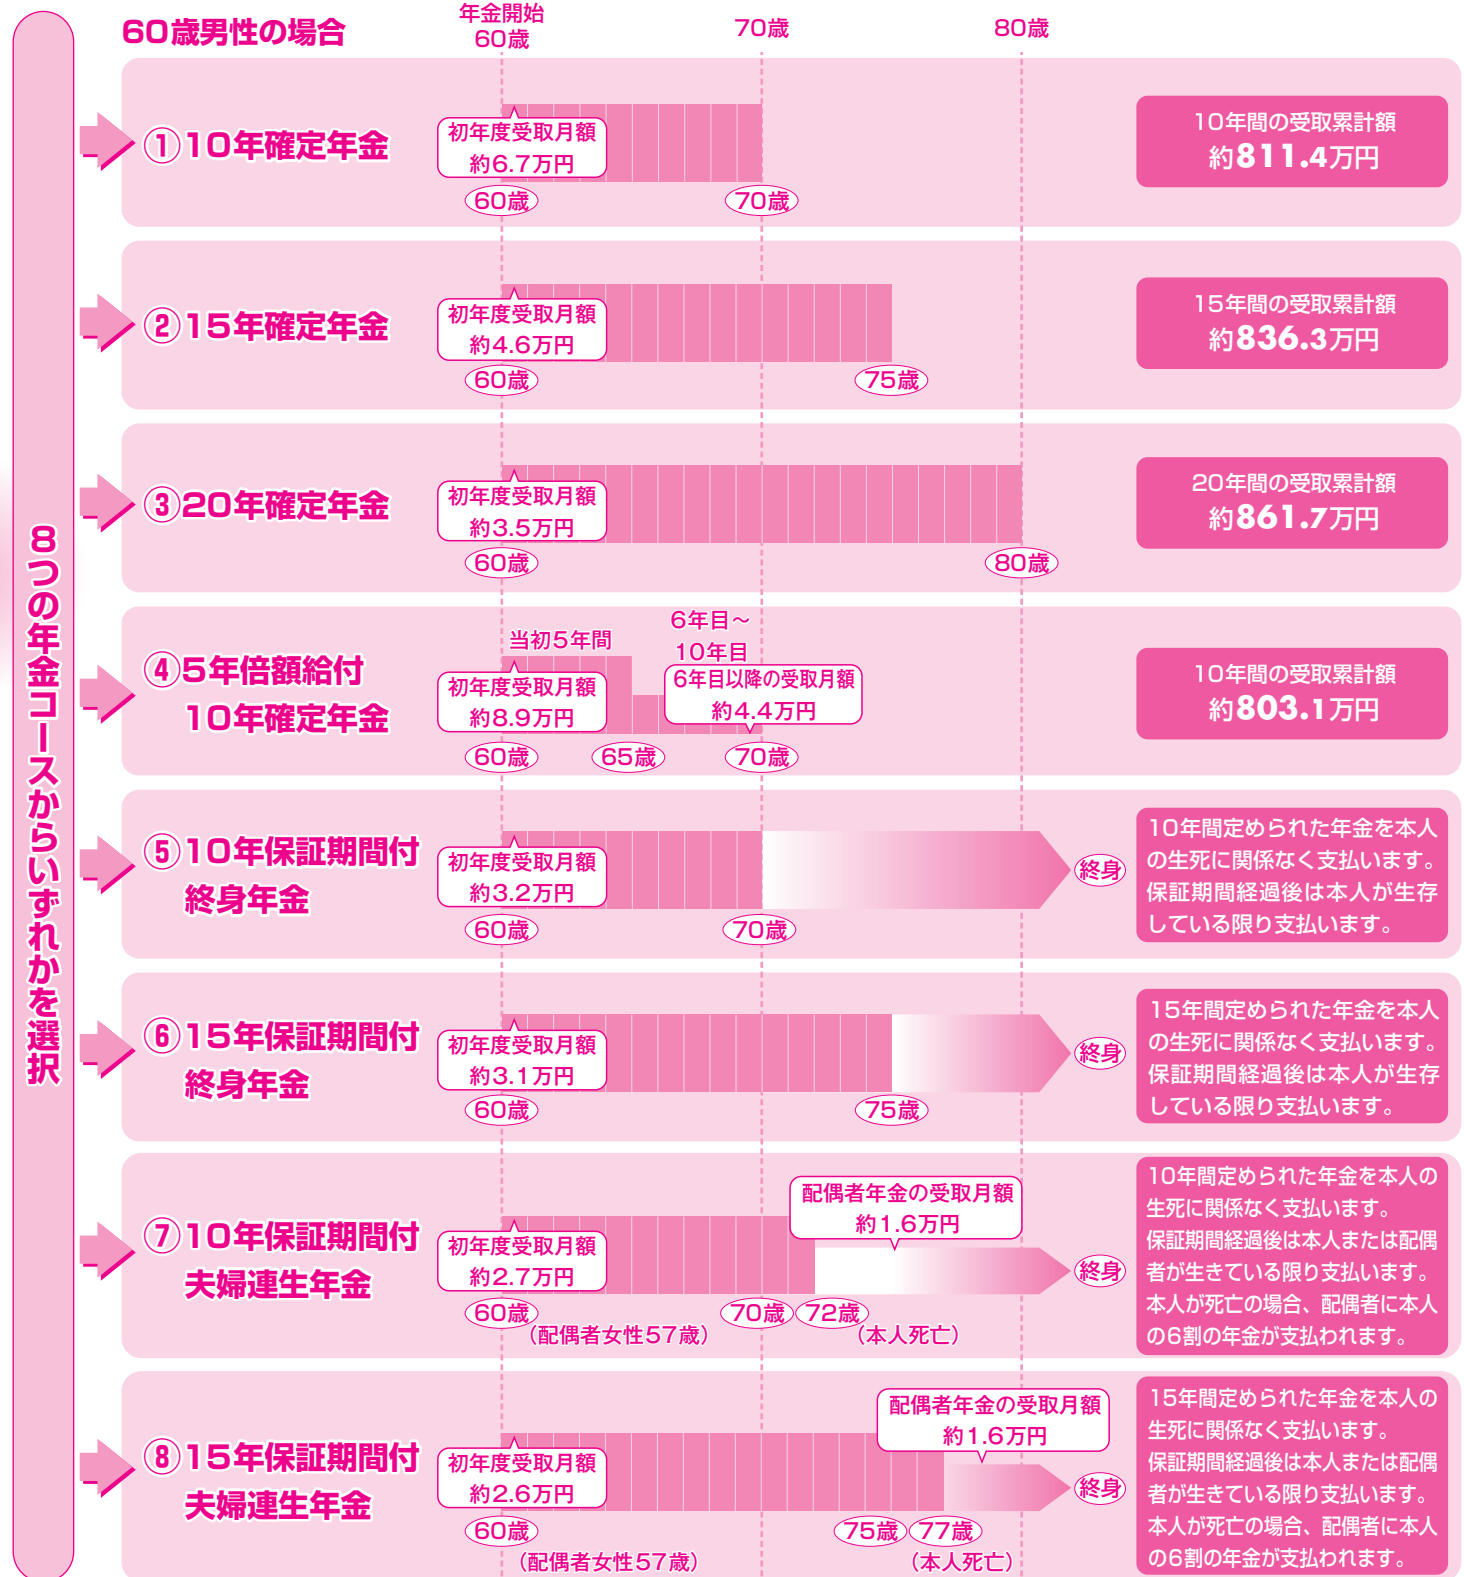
8つの年金コースからいずれかを選択

60歳男性の場合

年金開始
60歳

70歳

80歳

①10年確定年金
初年度受取月額
約6.7万円
60歳
70歳
10年間の受取累計額
約811.4万円

②15年確定年金
初年度受取月額
約4.6万円
60歳
75歳
15年間の受取累計額
約836.3万円

③20年確定年金
初年度受取月額
約3.5万円
60歳
80歳
20年間の受取累計額
約861.7万円

④5年倍額給付
10年確定年金
当初5年間
6年目～
10年目
初年度受取月額
約8.9万円
6年目以降の受取月額
約4.4万円
60歳
65歳
70歳
10年間の受取累計額
約803.1万円

⑤10年保証期間付
終身年金
初年度受取月額
約3.2万円
60歳
70歳
終身
10年間定められた年金を本人の生死に関係なく支払います。保証期間経過後は本人が生存している限り支払います。

⑥15年保証期間付
終身年金
初年度受取月額
約3.1万円
60歳
75歳
終身
15年間定められた年金を本人の生死に関係なく支払います。保証期間経過後は本人が生存している限り支払います。

⑦10年保証期間付
夫婦連生年金
初年度受取月額
約2.7万円
配偶者年金の受取月額
約1.6万円
60歳
(配偶者女性57歳)
70歳
72歳
(本人死亡)
終身
10年間定められた年金を本人の生死に関係なく支払います。保証期間経過後は本人または配偶者が生きている限り支払います。本人が死亡の場合、配偶者に本人の6割の年金が支払われます。

⑧15年保証期間付
夫婦連生年金
初年度受取月額
約2.6万円
配偶者年金の受取月額
約1.6万円
60歳
(配偶者女性57歳)
75歳
77歳
(本人死亡)
終身
15年間定められた年金を本人の生死に関係なく支払います。保証期間経過後は本人または配偶者が生きている限り支払います。本人が死亡の場合、配偶者に本人の6割の年金が支払われます。